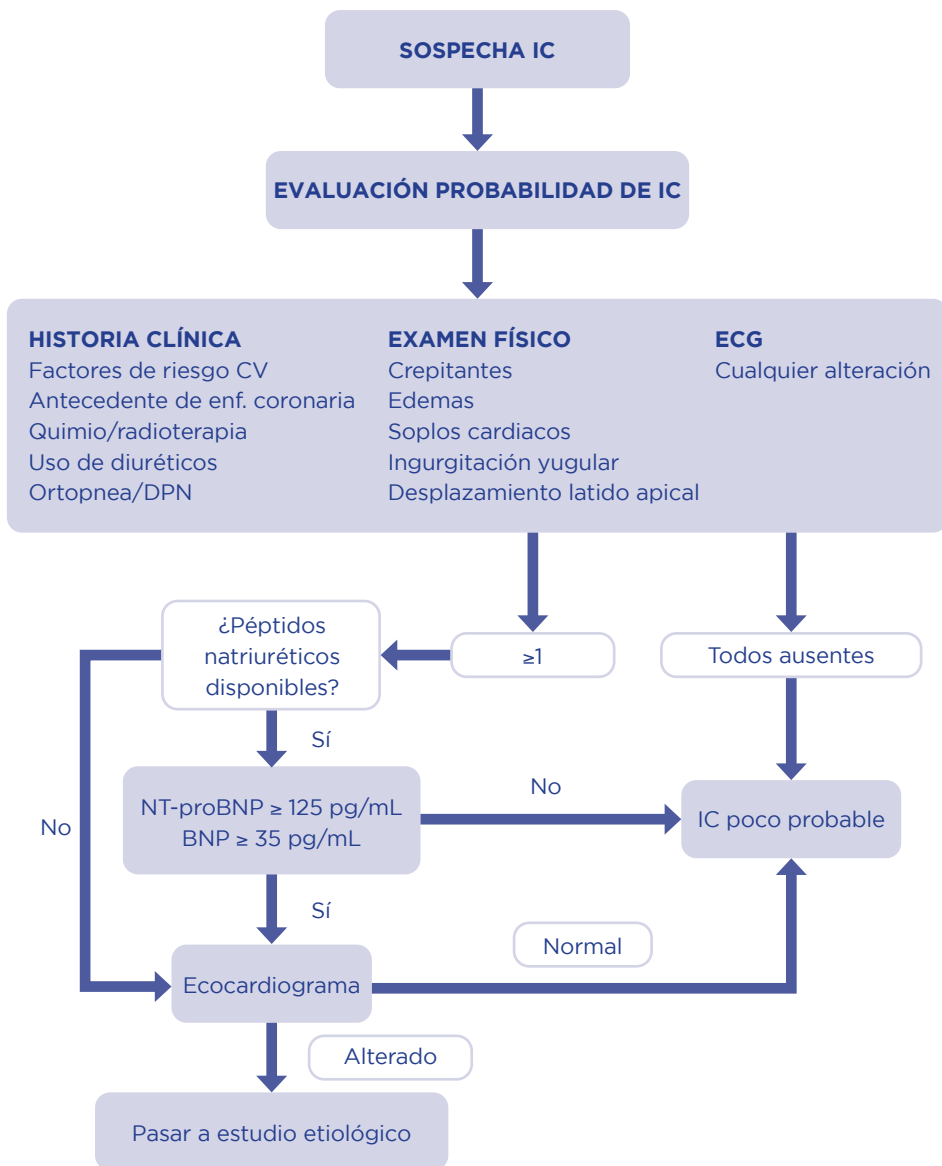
SOSPECHA IC

EVALUACIÓN PROBABILIDAD DE IC

HISTORIA CLÍNICA
Factores de riesgo CV
Antecedente de enf. coronaria
Quimio/radioterapia
Uso de diuréticos
Ortopnea/DPN

EXAMEN FÍSICO
Crepitantes
Edemas
Soplos cardiacos
Ingurgitación yugular
Desplazamiento latido apical

ECG
Cualquier alteración

¿Péptidos natriuréticos disponibles?

≥1

Todos ausentes

Sí

NT-proBNP ≥ 125 pg/mL
BNP ≥ 35 pg/mL

No

IC poco probable

No

Sí

Normal

Ecocardiograma

Alterado

Pasar a estudio etiológico